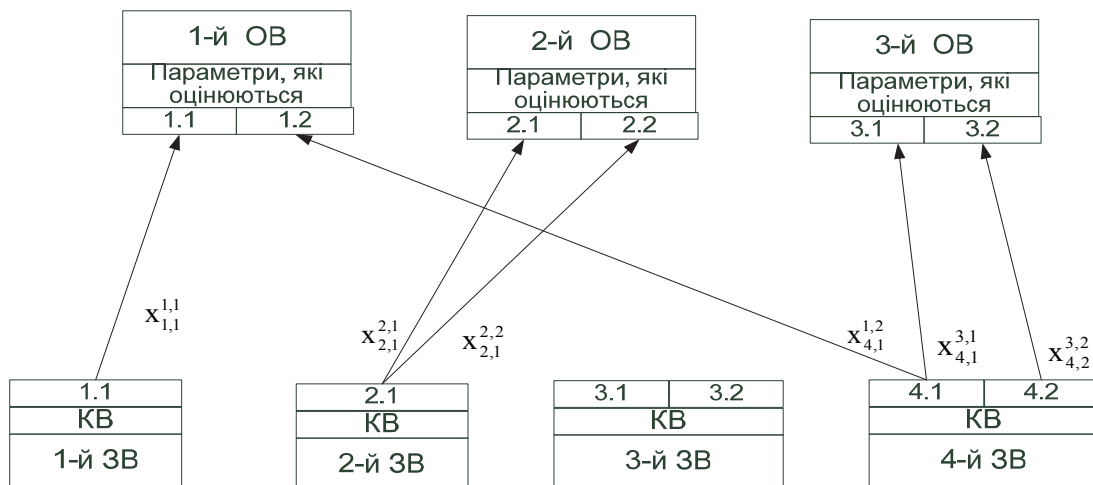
1-й ОВ
Параметри, які оцінюються
1.1 | 1.2

2-й ОВ
Параметри, які оцінюються
2.1 | 2.2

3-й ОВ
Параметри, які оцінюються
3.1 | 3.2

$x_{1,1}^{1,1}$

$x_{2,1}^{2,1}$

$x_{2,1}^{2,2}$

$x_{4,1}^{1,2}$

$x_{4,1}^{3,1}$

$x_{4,2}^{3,2}$

1.1
КВ
1-й ЗВ

2.1
КВ
2-й ЗВ

3.1 | 3.2
КВ
3-й ЗВ

4.1 | 4.2
КВ
4-й ЗВ